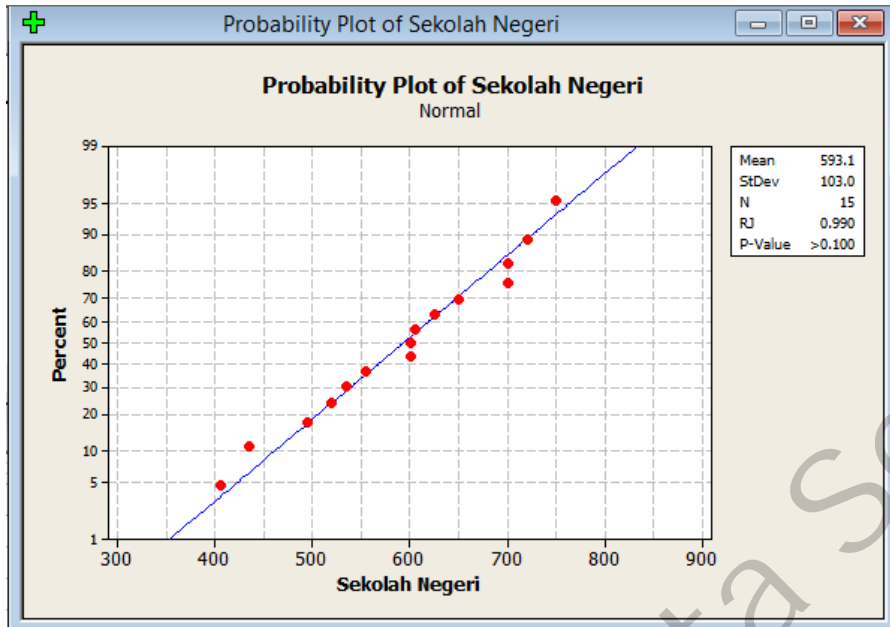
Probability Plot of Sekolah Negeri

Probability Plot of Sekolah Negeri
Normal

| Mean | 593.1 |
|---|---|
| StDev | 103.0 |
| N | 15 |
| RJ | 0.990 |
| P-Value | >0.100 |

Percent
99
95
90
80
70
60
50
40
30
20
10
5
1

300 400 500 600 700 800 900
Sekolah Negeri